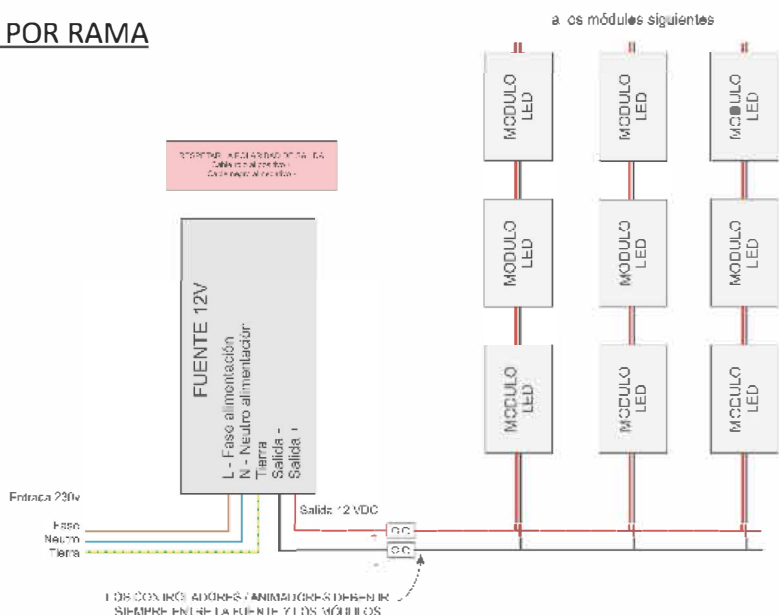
POR RAMA

a los módulos siguientes

MODULO LED

MODULO LED

MODULO LED

MODULO LED

MODULO LED

MODULO LED

MODULO LED

MODULO LED

MODULO LED

RESPETAR LA POLARIDAD DE SALIDA
Cable rojo al positivo
Cable negro al negativo

FUENTE 12V
L - Fase alimentación
N - Neutro alimentación
Tierra
Salida -
Salida +

Entrada 230v
Fase
Neutro
Tierra

Salida 12 VDC

LOS CONTROLADORES / ANIMADORES DEBEN IR SIEMPRE ENTRE LA FUENTE Y LOS MÓDULOS